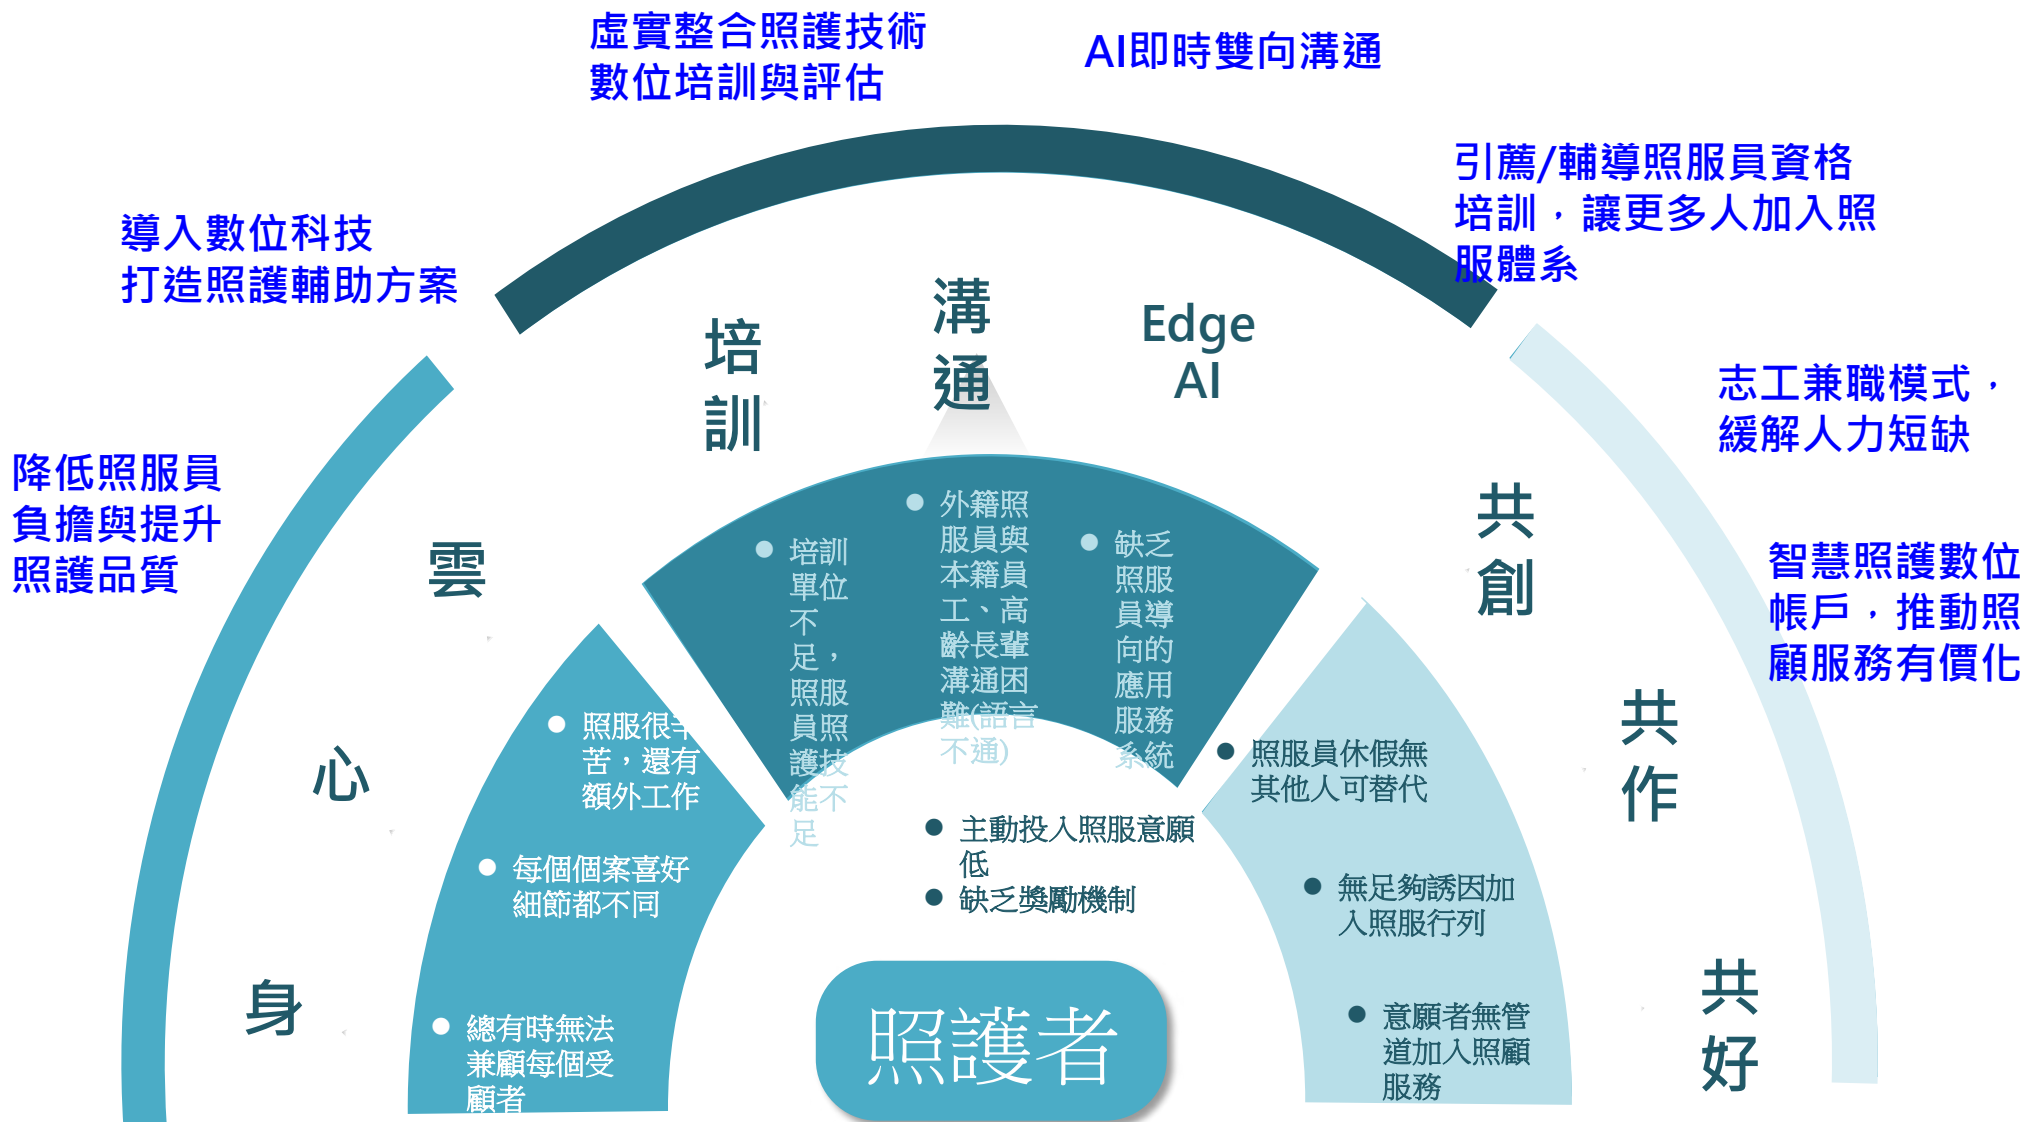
虛實整合照護技術
數位培訓與評估

AI即時雙向溝通

導入數位科技
打造照護輔助方案

引薦/輔導照服員資格培訓，讓更多人加入照服體系

培訓

溝通

Edge AI

志工兼職模式，緩解人力短缺

降低照服員負擔與提升照護品質

雲

共創

智慧照護數位帳戶，推動照顧服務有價化

心

身

共作

共好

培訓單位不足，照服員照護技能不足

外籍照服員與本籍員工、高齡長輩溝通困難(語言不通)

缺乏照服員導向的應用服務系統

照服很辛苦，還有額外工作

每個個案喜好細節都不同

總有時無法兼顧每個受顧者

主動投入照服意願低
缺乏獎勵機制

照服員休假無其他人可替代

無足夠誘因加入照服行列

意願者無管道加入照顧服務

照護者